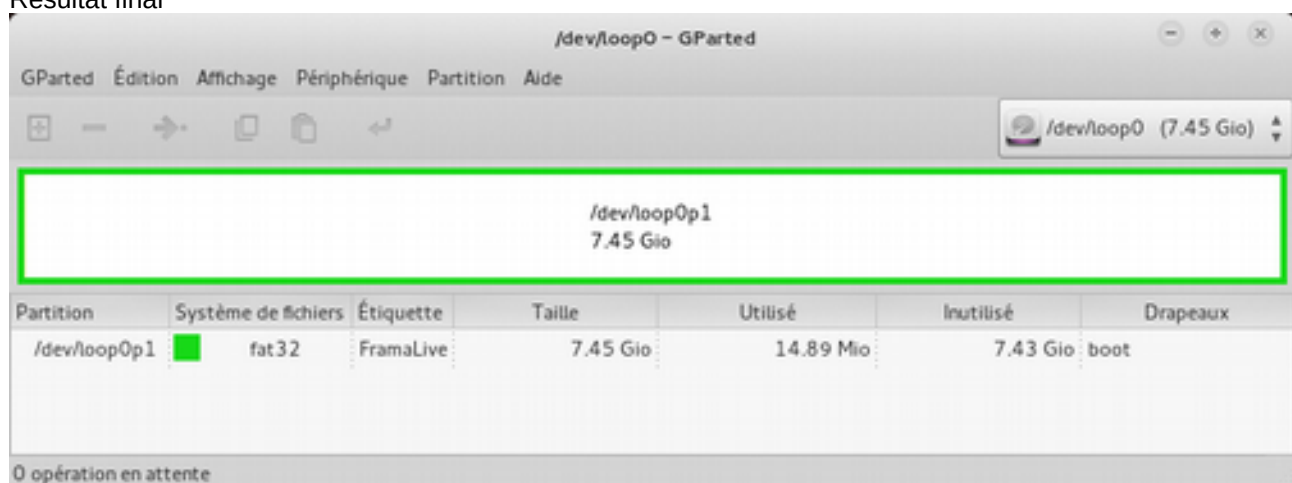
Résultat final

/dev/loop0 – GParted

GParted Édition Affichage Périphérique Partition Aide

/dev/loop0 (7.45 Gio)

/dev/loop0p1
7.45 Gio

| Partition | Système de fichiers | Étiquette | Taille | Utilisé | Inutilisé | Drapeaux |
|---|---|---|---|---|---|---|
| /dev/loop0p1 | fat32 | FramaLive | 7.45 Gio | 14.89 Mio | 7.43 Gio | boot |

0 opération en attente